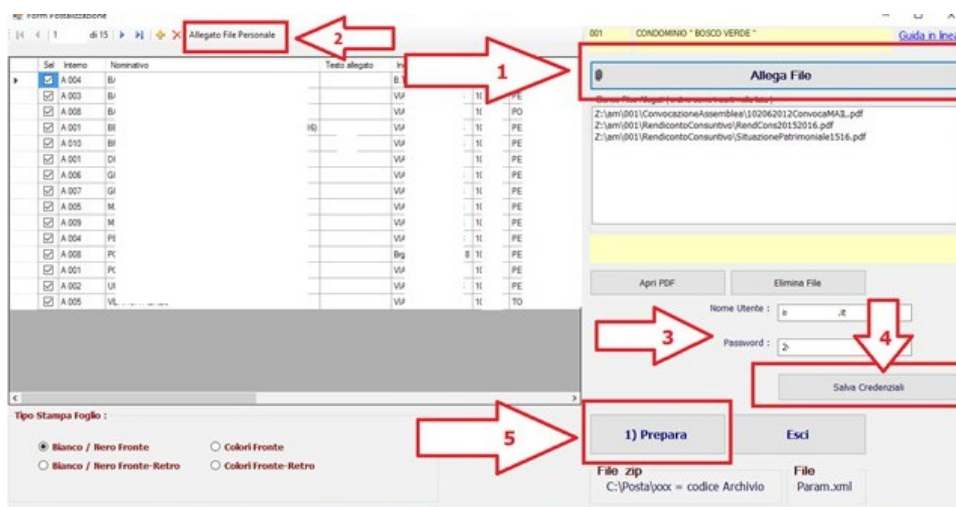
Form Postalizzazione

1 di 15 Allegato File Personale

2

001 CONDOMINIO " BOSCO VERDE "

Guida in linea

1

Allega File

Z:\am\001\ConvocazioneAssemblea\102062012ConvocaMAIL.pdf
Z:\am\001\RendicontoConsuntivo\RendCons20152016.pdf
Z:\am\001\RendicontoConsuntivo\SituazionePatrimoniale1516.pdf

| Sel | Interno | Nominativo | Testo allegato | Ind | | |
|---|---|---|---|---|---|---|
| | A 004 | B | | B | | |
| | A 003 | B | | VI | 1 | PE |
| | A 008 | B | | VI | 1 | PO |
| | A 001 | B | | VI | 1 | PE |
| | A 010 | B | | VI | 1 | PE |
| | A 001 | D | | VI | 1 | PE |
| | A 006 | G | | VI | 1 | PE |
| | A 007 | G | | VI | 1 | PE |
| | A 005 | M | | VI | 1 | PE |
| | A 009 | M | | VI | 1 | PE |
| | A 004 | P | | VI | 1 | PE |
| | A 008 | P | | Brg | 8 1 | PE |
| | A 001 | P | | VI | 1 | PE |
| | A 002 | U | | VI | 1 | PE |
| | A 005 | VI | | VI | 1 | TO |

Apri PDF

Elimina File

Nome Utente :

Password :

3

4

Salva Credenziali

Tipo Stampa Foglio :

Bianco / Nero Fronte

Colori Fronte

Bianco / Nero Fronte-Retro

Colori Fronte-Retro

5

1) Prepara

Esci

File zip
C:\Posta\xxx = codice Archivio

File
Param.xml